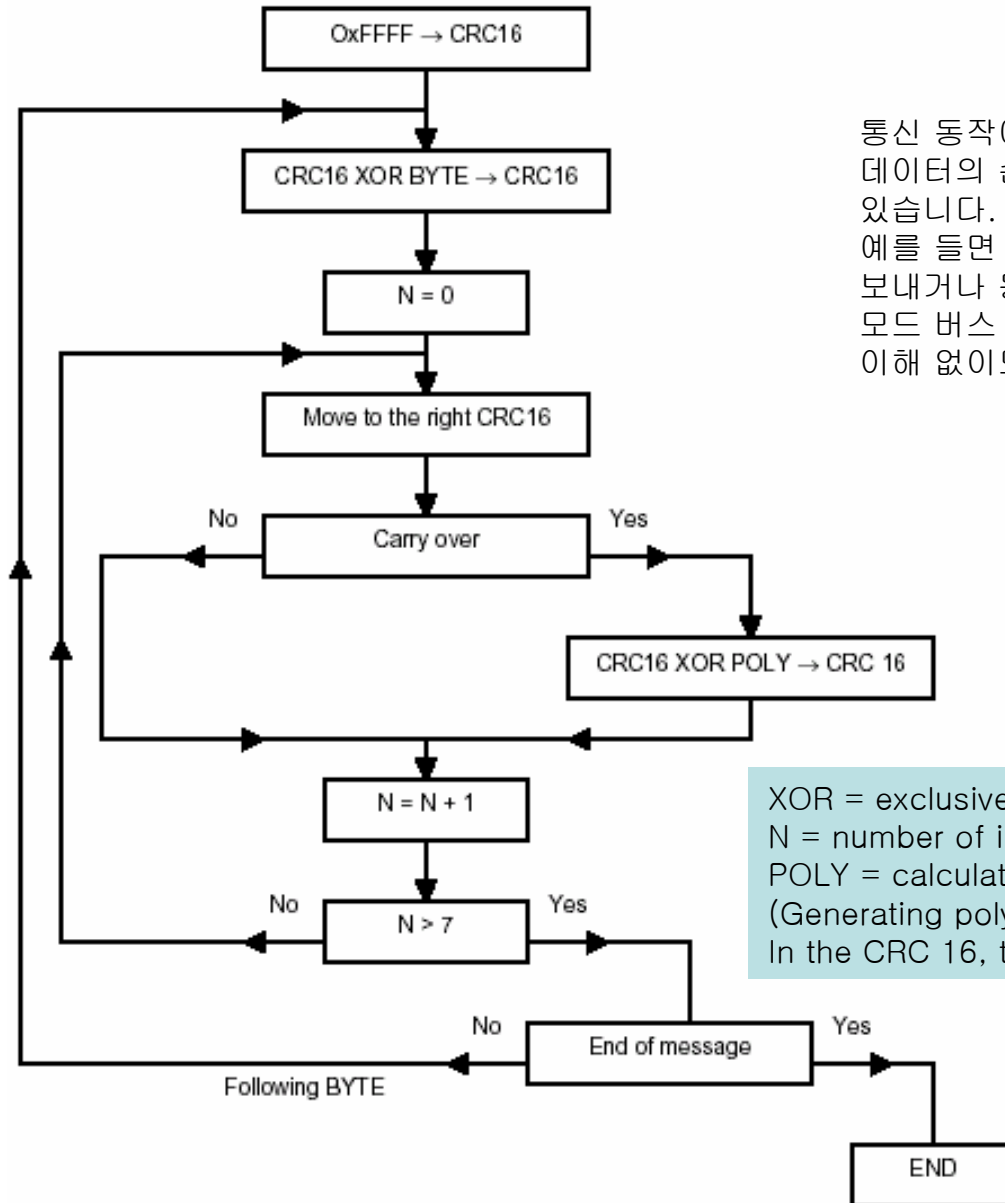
OxFFFF → CRC16

CRC16 XOR BYTE → CRC16

N = 0

Move to the right CRC16

No

Carry over

Yes

CRC16 XOR POLY → CRC 16

N = N + 1

No

N > 7

Yes

No

End of message

Yes

Following BYTE

END

통신 동작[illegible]
데이터의 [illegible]
있습니다.
예를 들면 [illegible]
보내거나 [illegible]
모드 버스 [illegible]
이해 없이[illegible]

XOR = exclusive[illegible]
N = number of i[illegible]
POLY = calculat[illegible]
(Generating poly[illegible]
In the CRC 16, t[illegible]